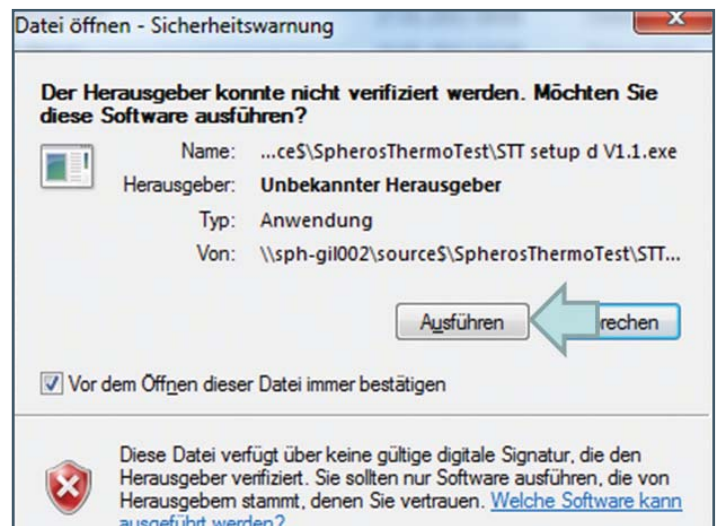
Datei öffnen - Sicherheitswarnung

x

Der Herausgeber konnte nicht verifiziert werden. Möchten Sie diese Software ausführen?

Name: ...ce$\SpherosThermoTest\STT setup d V1.1.exe
Herausgeber: Unbekannter Herausgeber
Typ: Anwendung
Von: \\sph-gil002\source$\SpherosThermoTest\STT...

Ausführen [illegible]rechen

Vor dem Öffnen dieser Datei immer bestätigen

Diese Datei verfügt über keine gültige digitale Signatur, die den Herausgeber verifiziert. Sie sollten nur Software ausführen, die von Herausgebern stammt, denen Sie vertrauen. Welche Software kann ausgeführt werden?